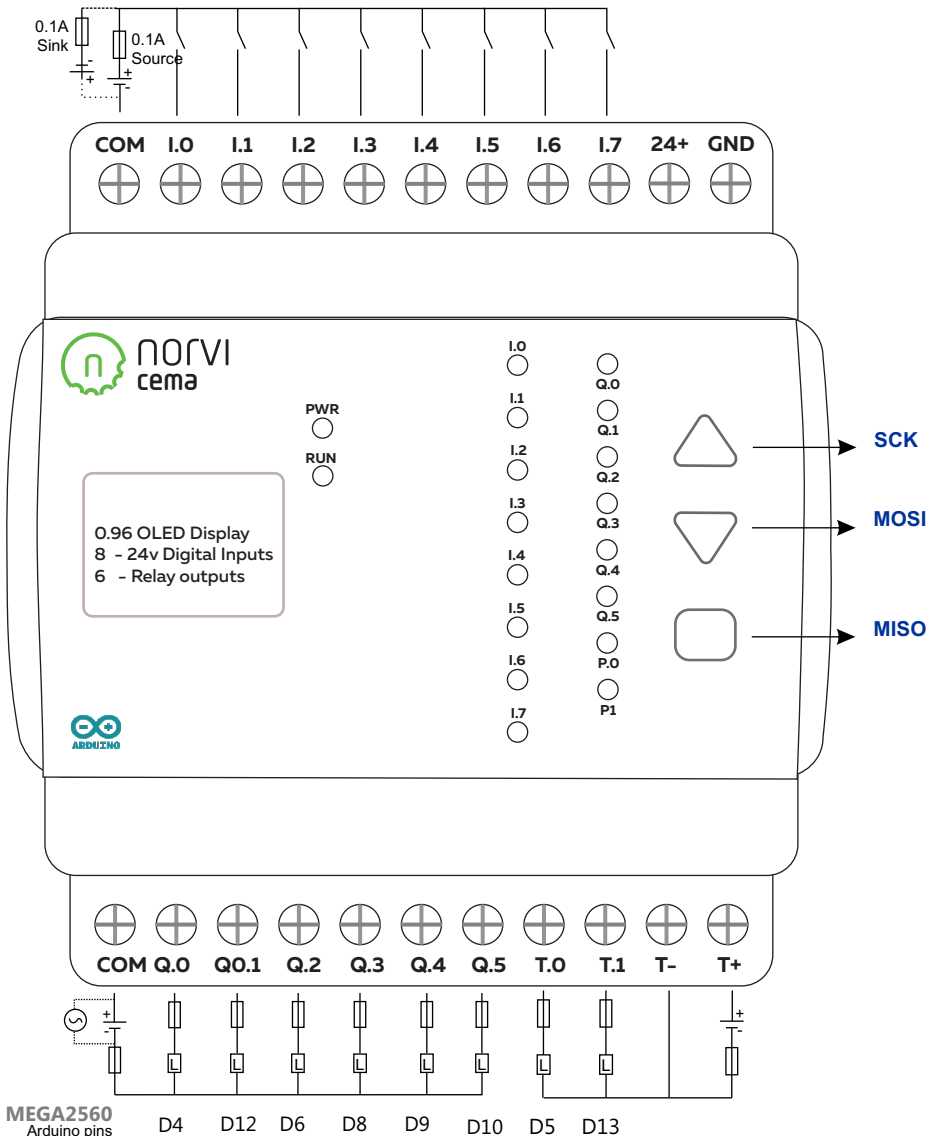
0.1A
Sink
0.1A
Source

COM I.0 I.1 I.2 I.3 I.4 I.5 I.6 I.7 24+ GND

norvi
cema

PWR
RUN

0.96 OLED Display
8 - 24v Digital Inputs
6 - Relay outputs

ARDUINO

I.0
I.1
I.2
I.3
I.4
I.5
I.6
I.7

Q.0
Q.1
Q.2
Q.3
Q.4
Q.5
P.0
P1

SCK
MOSI
MISO

COM Q.0 Q0.1 Q.2 Q.3 Q.4 Q.5 T.0 T.1 T- T+

L L L L L L L L

MEGA2560
Arduino pins
D4 D12 D6 D8 D9 D10 D5 D13